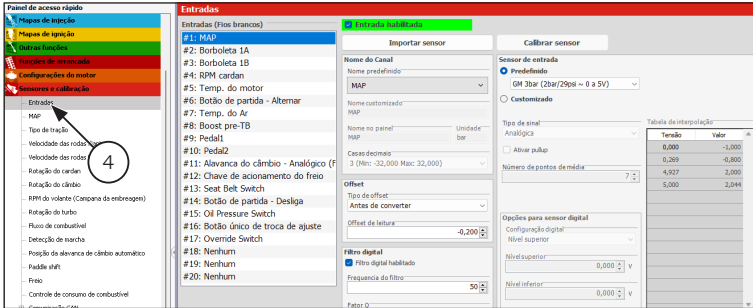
Painel de acesso rápido
Mapas de injeção
Mapas de ignição
Outras funções
Funções de arrancada
Configurações do motor
Sensores e calibração
Entradas
MAP
Tipo de tração
Velocidade das rodas
Velocidade das rodas
Rotação do cardan
Rotação do câmbio
RPM do volante (Campana da embreagem)
Rotação do turbo
Fluxo de combustível
Detecção de marcha
Posição da alavanca de câmbio automático
Paddle shift
Freio
Controle de consumo de combustível
4

Entradas
Entradas (Fios brancos)
#1: MAP
#2: Borboleta 1A
#3: Borboleta 1B
#4: RPM cardan
#5: Temp. do motor
#6: Botão de partida - Alternar
#7: Temp. do Ar
#8: Boost pre-TB
#9: Pedal1
#10: Pedal2
#11: Alavanca do câmbio - Analógico (F
#12: Chave de acionamento do freio
#13: Seat Belt Switch
#14: Botão de partida - Desliga
#15: Oil Pressure Switch
#16: Botão único de troca de ajuste
#17: Override Switch
#18: Nenhum
#19: Nenhum
#20: Nenhum

Entrada habilitada
Importar sensor
Calibrar sensor

Nome do Canal
Nome predefinido
MAP
Nome customizado
MAP
Nome no painel
MAP
Unidade
bar
Casas decimais
3 (Min: -32,000 Max: 32,000)

Offset
Tipo de offset
Antes de converter
Offset de leitura
-0,200

Filtro digital
Filtro digital habilitado
Frequência do filtro
50
Fator Q

Sensor de entrada
Predefinido
GM 3bar (2bar/29psi ~ 0 a 5V)
Customizado
Tipo de sinal
Analógica
Ativar pullup
Número de pontos de média
7

Tabela de interpolação
| Tensão | Valor |
|---|---|
| 0,000 | -1,000 |
| 0,269 | -0,800 |
| 4,927 | 2,000 |
| 5,000 | 2,044 |

Opções para sensor digital
Configuração digital
Nível superior
Nível superior
0,000 V
Nível inferior
0,000 V